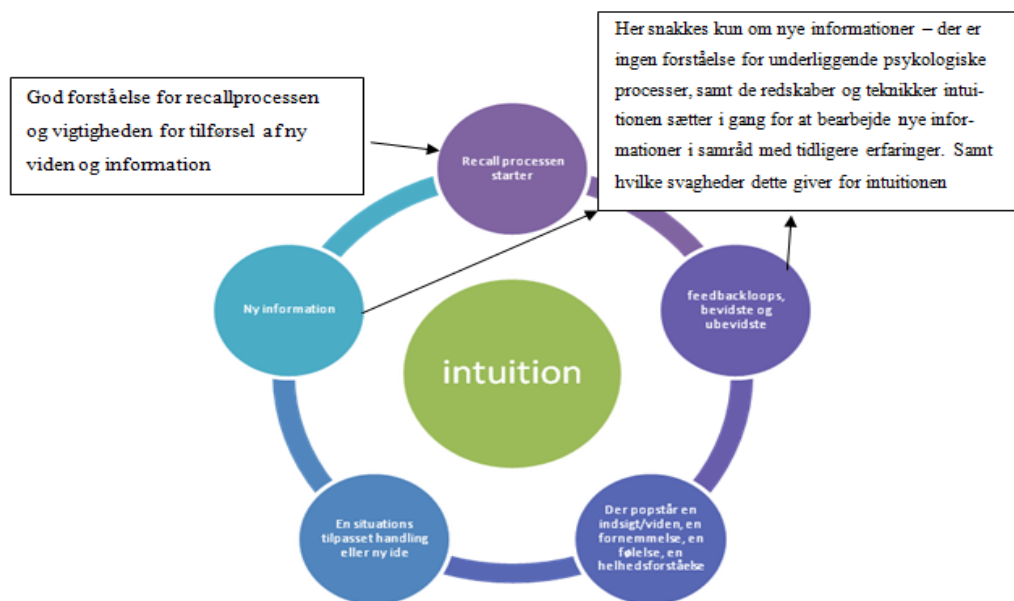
God forståelse for recallprocessen og vigtigheden for tilførsel af ny viden og information

Her snakkes kun om nye informationer – der er ingen forståelse for underliggende psykologiske processer, samt de redskaber og teknikker intuitionen sætter i gang for at bearbejde nye informationer i samråd med tidligere erfaringer. Samt hvilke svagheder dette giver for intuitionen

Recall processen starter

feedbackloops, bevidste og ubevidste

Der popstår en indsigt/viden, en fornemmelse, en følelse, en helhedsforståelse

En situations tilpasset handling eller ny ide

Ny information

intuition